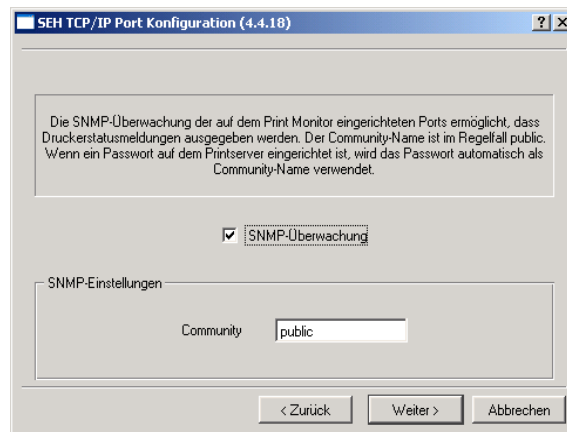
SEH TCP/IP Port Konfiguration (4.4.18)

?

X

Die SNMP-Überwachung der auf dem Print Monitor eingerichteten Ports ermöglicht, dass Druckerstatusmeldungen ausgegeben werden. Der Community-Name ist im Regelfall public. Wenn ein Passwort auf dem Printserver eingerichtet ist, wird das Passwort automatisch als Community-Name verwendet.

☑ SNMP-Überwachung

SNMP-Einstellungen

Community public

< Zurück

Weiter >

Abbrechen